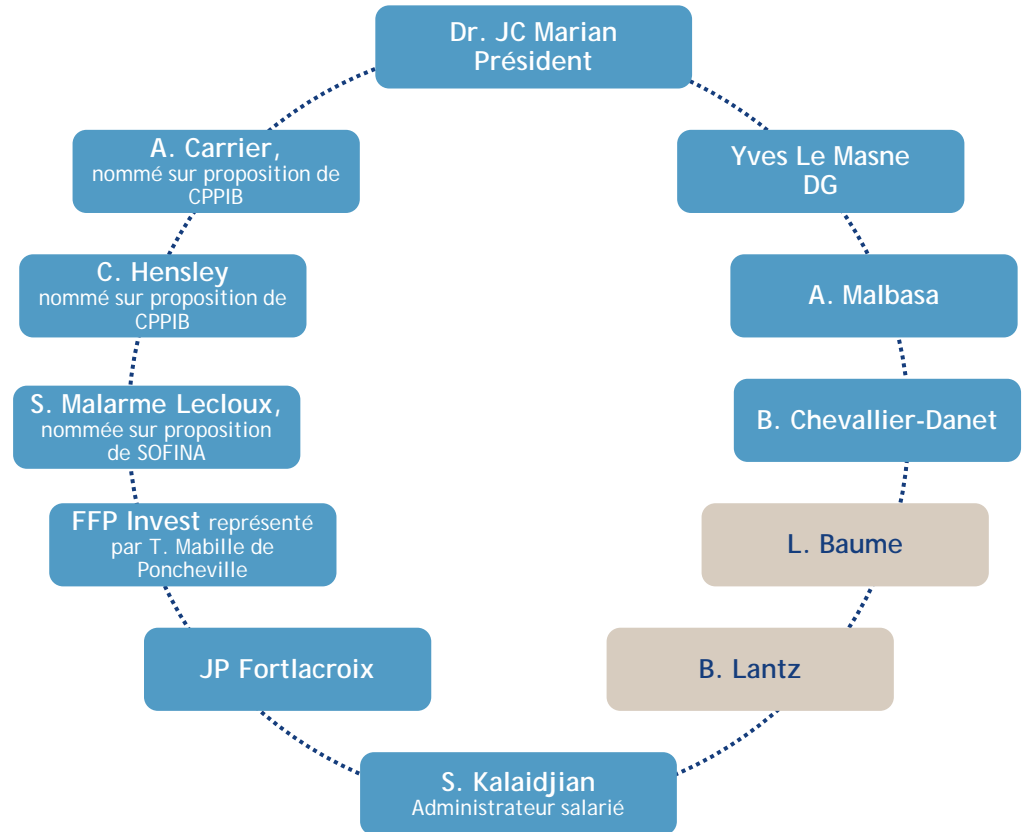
Dr. JC Marian
Président

Yves Le Masne
DG

A. Malbasa

B. Chevallier-Danet

L. Baume

B. Lantz

S. Kalaidjian
Administrateur salarié

JP Fortlacroix

FFP Invest représenté par T. Mabille de Poncheville

S. Malarme Lecloux, nommée sur proposition de SOFINA

C. Hensley
nommé sur proposition de CPPIB

A. Carrier,
nommé sur proposition de CPPIB